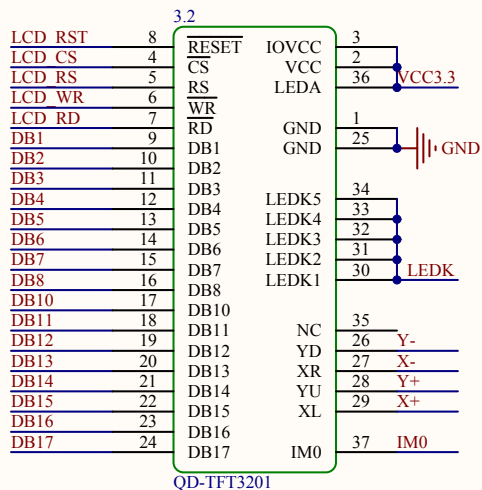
3.2

LCD_RST 8 $\overline{RESET}$
LCD_CS 4 $\overline{CS}$
LCD_RS 5 RS
LCD_WR 6 $\overline{WR}$
LCD_RD 7 $\overline{RD}$
DB1 9 DB1
DB2 10 DB2
DB3 11 DB3
DB4 12 DB4
DB5 13 DB5
DB6 14 DB6
DB7 15 DB7
DB8 16 DB8
DB10 17 DB10
DB11 18 DB11
DB12 19 DB12
DB13 20 DB13
DB14 21 DB14
DB15 22 DB15
DB16 23 DB16
DB17 24 DB17

IOVCC 3
VCC 2
LEDA 36 VCC3.3
GND 1
GND 25 GND
LEDK5 34
LEDK4 33
LEDK3 32
LEDK2 31
LEDK1 30 LEDK
NC 35
YD 26 Y-
XR 27 X-
YU 28 Y+
XL 29 X+
IM0 37 IM0

QD-TFT3201